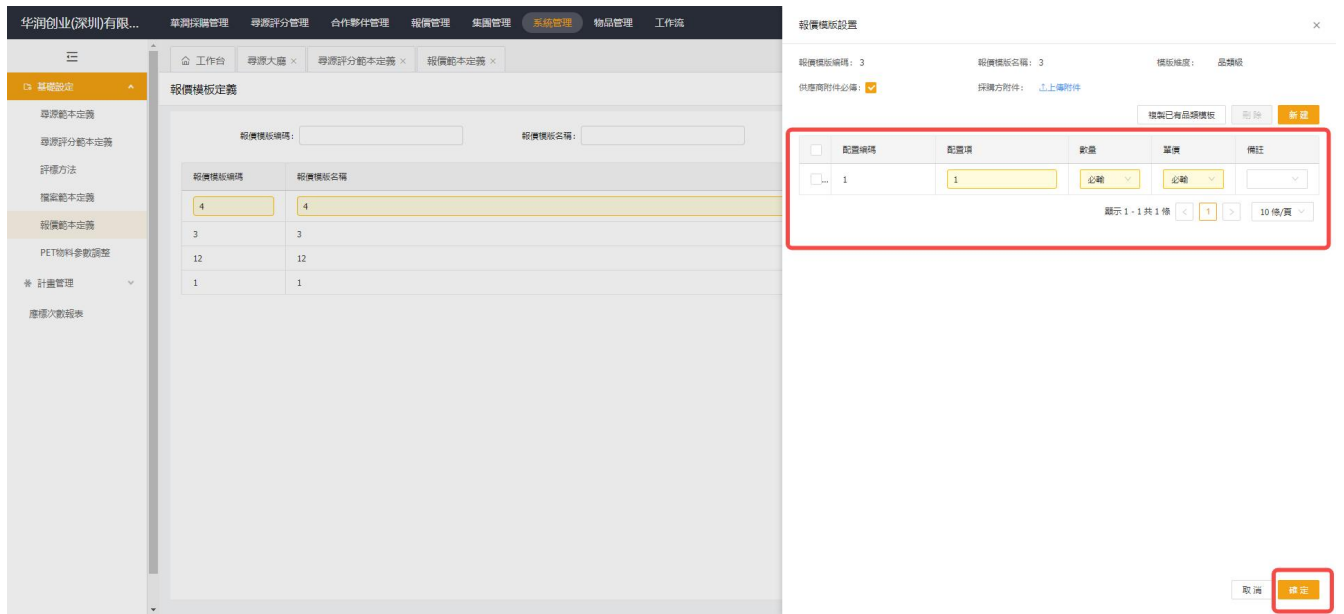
华润创业(深圳)有限...

華潤採購管理 尋源評分管理 合作夥伴管理 報價管理 集團管理 系統管理 物品管理 工作流

基礎設定
尋源範本定義
尋源評分範本定義
評標方法
檔案範本定義
報價範本定義
PET物料參數調整
計畫管理
庫標次數報表

工作台 尋源大廳 × 尋源評分範本定義 × 報價範本定義 ×

報價模板定義

報價模版編碼: 報價模版名稱:

| 報價模版編碼 | 報價模版名稱 |
|---|---|
| 4 | 4 |
| 3 | 3 |
| 12 | 12 |
| 1 | 1 |

報價模版設置 ×

報價模版編碼: 3 報價模版名稱: 3 模版維度: 品類級

供應商附件必備: 採購方附件: 上傳附件

複製已有品類模板 刪除 新建

| | 配置編碼 | 配置項 | 數量 | 單價 | 備註 |
|---|---|---|---|---|---|
| ... | 1 | 1 | 必輸 | 必輸 | |

顯示 1 - 1 共 1 條 < 1 > 10 條/頁

取消 確定